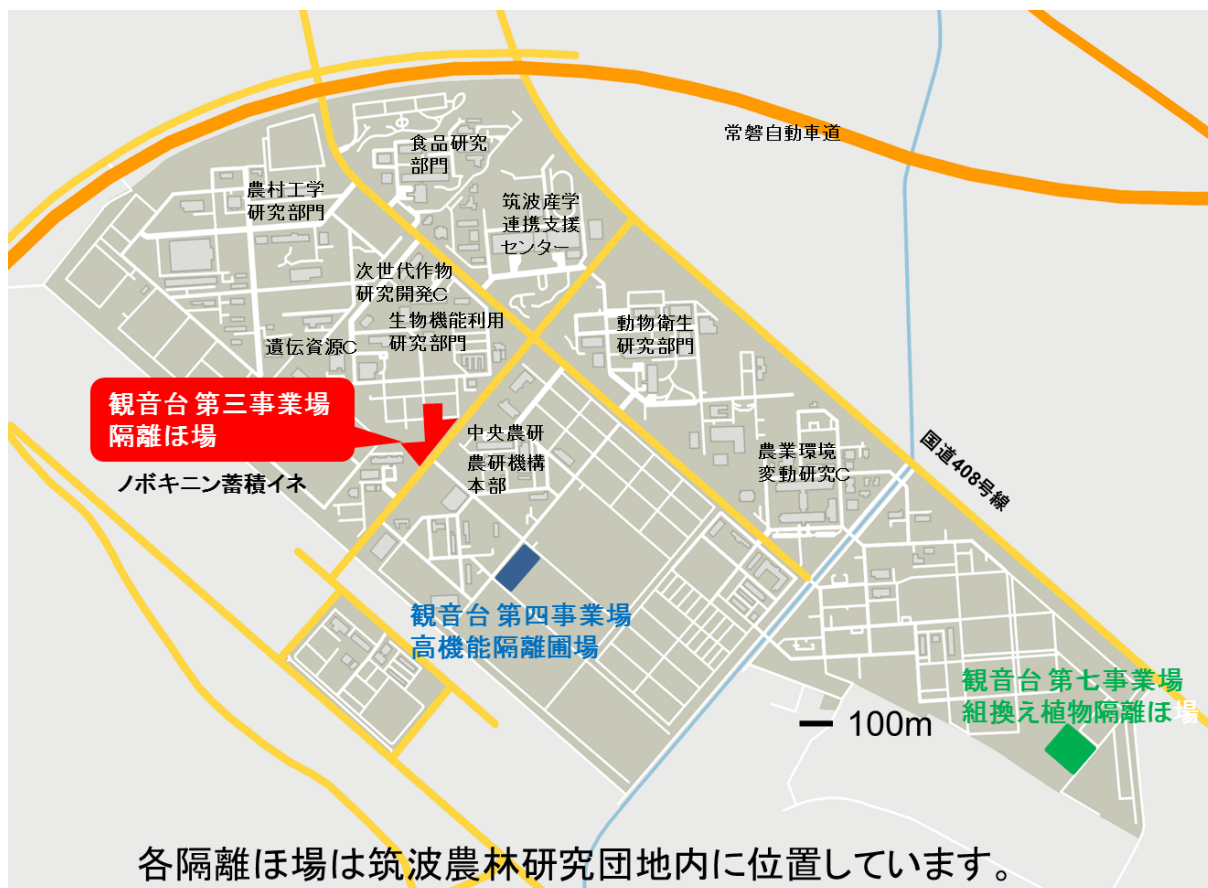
常磐自動車道

食品研究部門

農村工学研究部門

筑波産学連携支援センター

次世代作物研究開発C

生物機能利用研究部門

遺伝資源C

動物衛生研究部門

観音台 第三事業場
隔離ほ場

ノボキニン蓄積イネ

中央農研
農研機構
本部

農業環境変動研究C

国道408号線

観音台 第四事業場
高機能隔離圃場

観音台 第七事業場
組換え植物隔離ほ場

100m

各隔離ほ場は筑波農林研究団地内に位置しています。